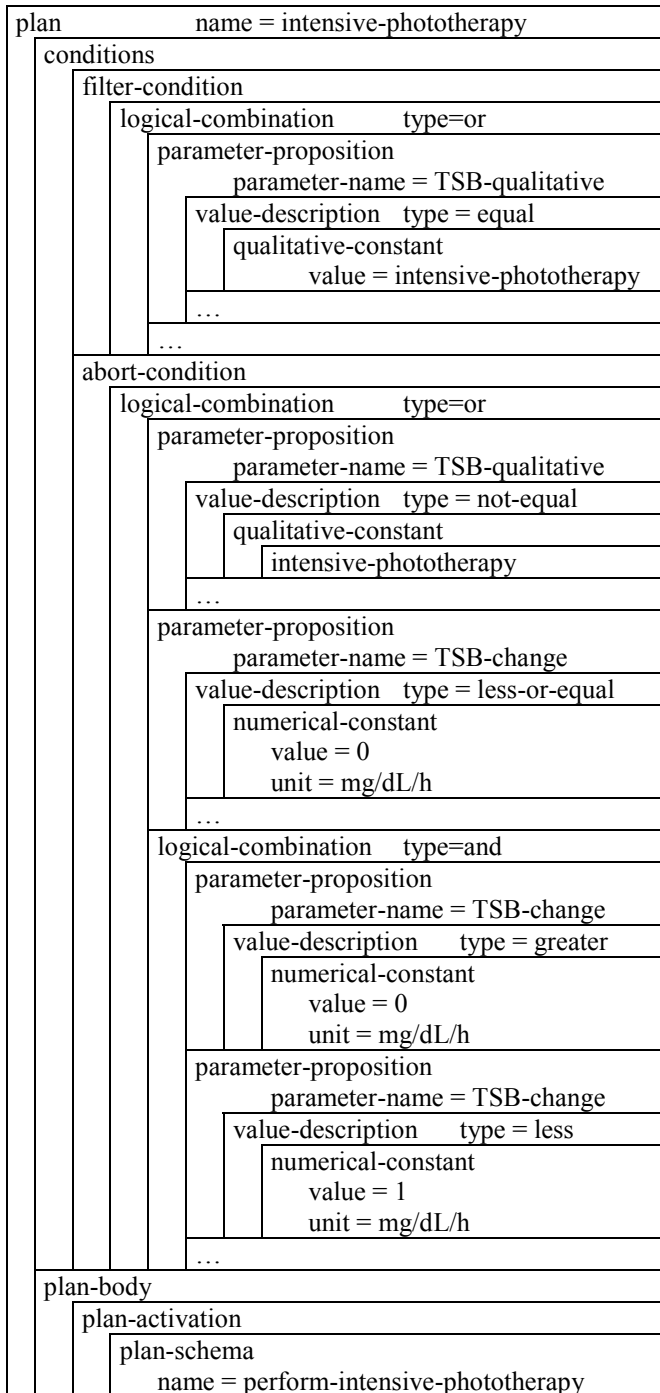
plan name = intensive-phototherapy
conditions
filter-condition
logical-combination type=or
parameter-proposition
parameter-name = TSB-qualitative
value-description type = equal
qualitative-constant
value = intensive-phototherapy
…
…
abort-condition
logical-combination type=or
parameter-proposition
parameter-name = TSB-qualitative
value-description type = not-equal
qualitative-constant
intensive-phototherapy
…
parameter-proposition
parameter-name = TSB-change
value-description type = less-or-equal
numerical-constant
value = 0
unit = mg/dL/h
…
logical-combination type=and
parameter-proposition
parameter-name = TSB-change
value-description type = greater
numerical-constant
value = 0
unit = mg/dL/h
parameter-proposition
parameter-name = TSB-change
value-description type = less
numerical-constant
value = 1
unit = mg/dL/h
…
plan-body
plan-activation
plan-schema
name = perform-intensive-phototherapy